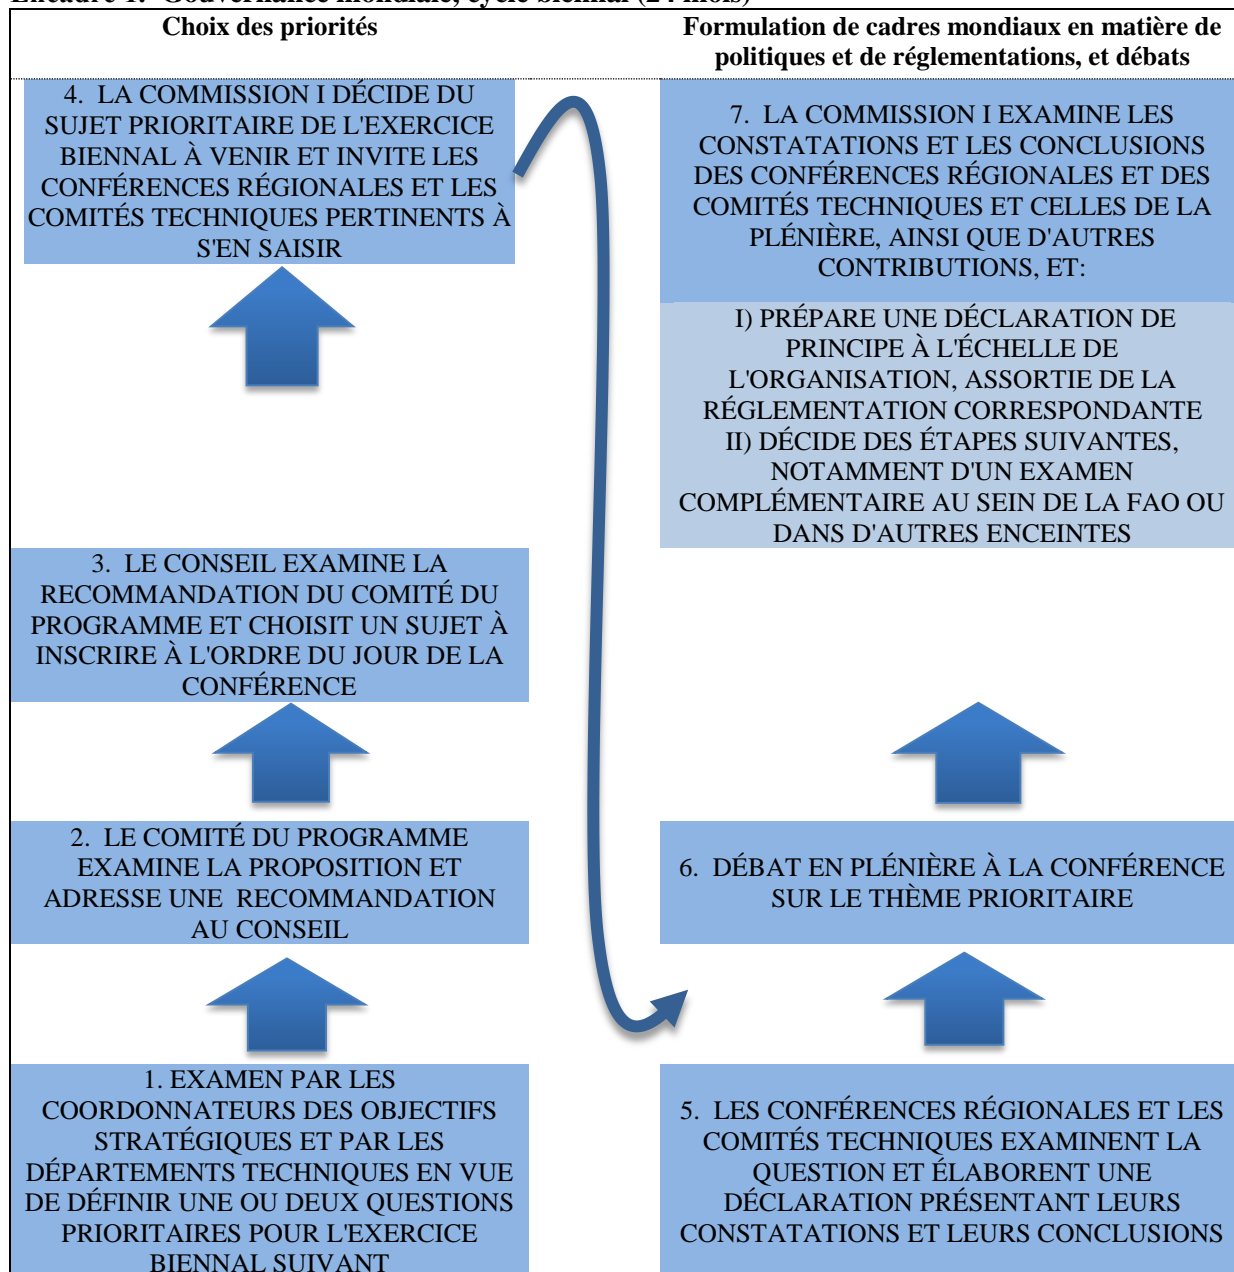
Encadré 1. Gouvernance mondiale, cycle biennal (24 mois)

| Choix des priorités | Formulation de cadres mondiaux en matière de politiques et de réglementations, et débats |
|---|---|

4. LA COMMISSION I DÉCIDE DU SUJET PRIORITAIRE DE L'EXERCICE BIENNAL À VENIR ET INVITE LES CONFÉRENCES RÉGIONALES ET LES COMITÉS TECHNIQUES PERTINENTS À S'EN SAISIR

3. LE CONSEIL EXAMINE LA RECOMMANDATION DU COMITÉ DU PROGRAMME ET CHOISIT UN SUJET À INSCRIRE À L'ORDRE DU JOUR DE LA CONFÉRENCE

2. LE COMITÉ DU PROGRAMME EXAMINE LA PROPOSITION ET ADRESSE UNE RECOMMANDATION AU CONSEIL

1. EXAMEN PAR LES COORDONNATEURS DES OBJECTIFS STRATÉGIQUES ET PAR LES DÉPARTEMENTS TECHNIQUES EN VUE DE DÉFINIR UNE OU DEUX QUESTIONS PRIORITAIRES POUR L'EXERCICE BIENNAL SUIVANT

7. LA COMMISSION I EXAMINE LES CONSTATATIONS ET LES CONCLUSIONS DES CONFÉRENCES RÉGIONALES ET DES COMITÉS TECHNIQUES ET CELLES DE LA PLÉNIÈRE, AINSI QUE D'AUTRES CONTRIBUTIONS, ET:

I) PRÉPARE UNE DÉCLARATION DE PRINCIPE À L'ÉCHELLE DE L'ORGANISATION, ASSORTIE DE LA RÉGLEMENTATION CORRESPONDANTE
II) DÉCIDE DES ÉTAPES SUIVANTES, NOTAMMENT D'UN EXAMEN COMPLÉMENTAIRE AU SEIN DE LA FAO OU DANS D'AUTRES ENCEINTES

6. DÉBAT EN PLÉNIÈRE À LA CONFÉRENCE SUR LE THÈME PRIORITAIRE

5. LES CONFÉRENCES RÉGIONALES ET LES COMITÉS TECHNIQUES EXAMINENT LA QUESTION ET ÉLABORENT UNE DÉCLARATION PRÉSENTANT LEURS CONSTATATIONS ET LEURS CONCLUSIONS